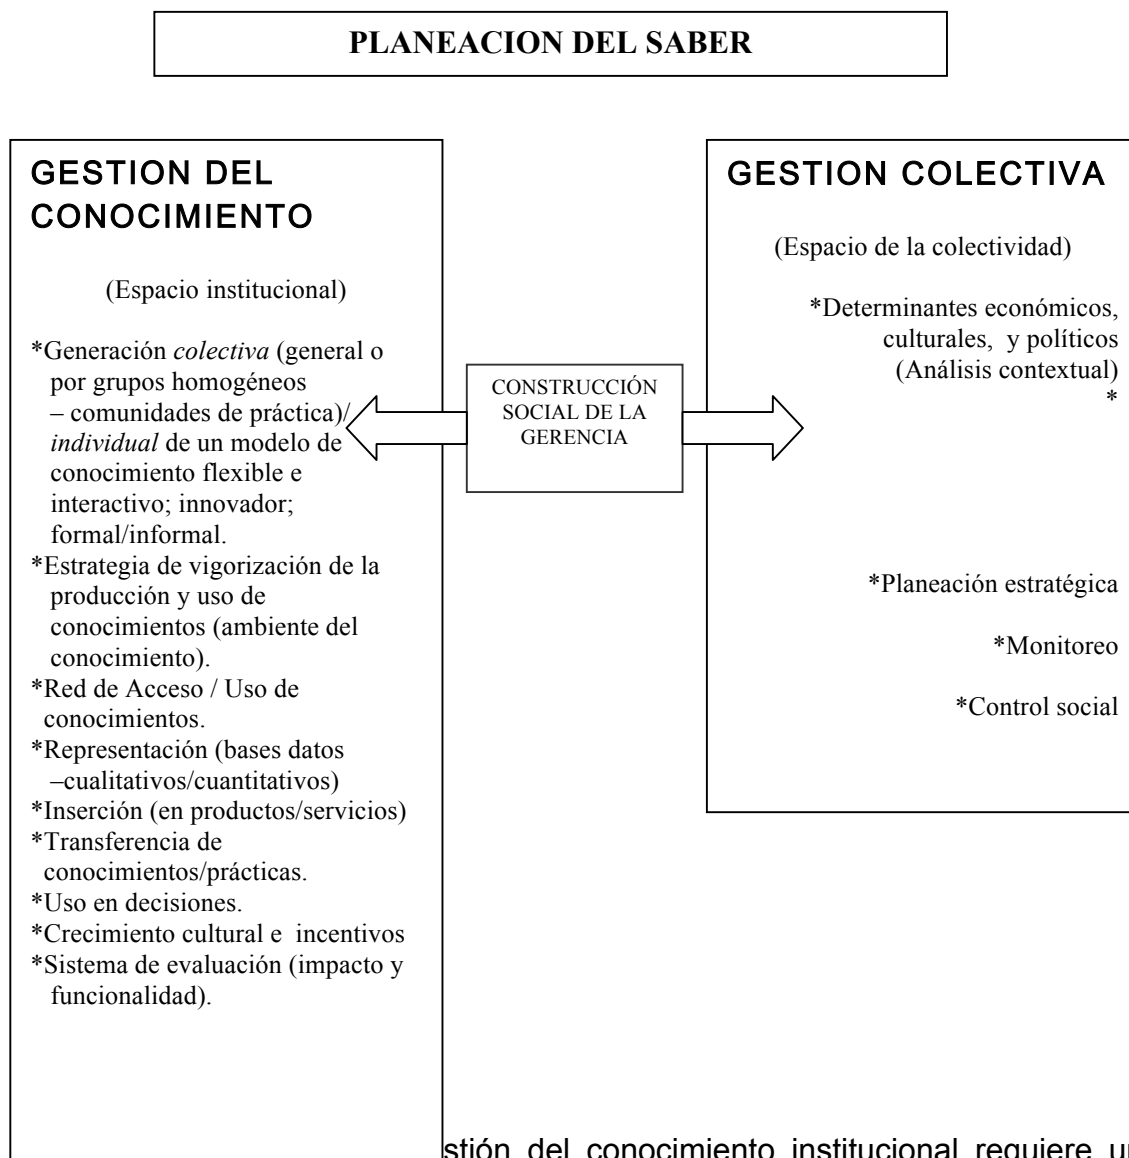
PLANEACION DEL SABER

GESTION DEL CONOCIMIENTO

(Espacio institucional)

*Generación *colectiva* (general o por grupos homogéneos – comunidades de práctica)/ *individual* de un modelo de conocimiento flexible e interactivo; innovador; formal/informal.
*Estrategia de vigorización de la producción y uso de conocimientos (ambiente del conocimiento).
*Red de Acceso / Uso de conocimientos.
*Representación (bases datos –cualitativos/cuantitativos)
*Inserción (en productos/servicios)
*Transferencia de conocimientos/prácticas.
*Uso en decisiones.
*Crecimiento cultural e incentivos
*Sistema de evaluación (impacto y funcionalidad).

CONSTRUCCIÓN SOCIAL DE LA GERENCIA

GESTION COLECTIVA

(Espacio de la colectividad)

*Determinantes económicos, culturales, y políticos (Análisis contextual)
*

*Planeación estratégica

*Monitoreo

*Control social

stión del conocimiento institucional requiere u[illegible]